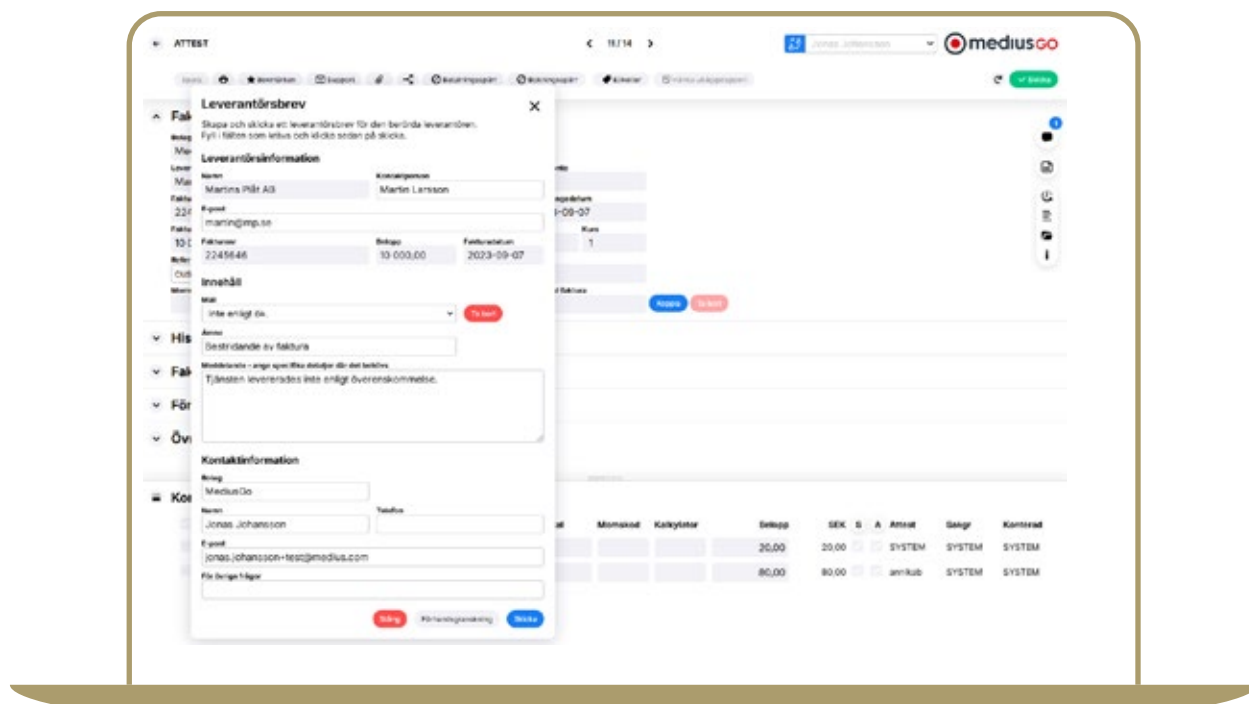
ATTEST

< 11/14 >

Jonas Johansson

mediusGO

Leverantörsbrev

Skapa och skicka ett leverantörsbrev för den berörda leverantören. Fyll i fälten som krävs och klicka sedan på skicka.

Leverantörsinformation

Namn
Martins Plåt AB

Kontaktperson
Martin Larsson

E-post
martin@mp.se

Fakturanr
2245646

Belopp
10 000,00

Fakturadatum
2023-09-07

Innehåll

Mall
Inte enligt ök.

Ämne
Bestridande av faktura

Meddelande - ange specifika detaljer där det behövs
Tjänsten levererades inte enligt överenskommelse.

Kontaktinformation

Företag
MediusGo

Namn
Jonas Johansson

Telefon

E-post
jonas.johansson+test@medius.com

För övriga frågor

Stäng

Förhandsgranskning

Skicka

Momskod | Kalkylator | Belopp | SEK | S | A | Attest | Ägare | Kontrollerad
20,00 | 20,00 | SYSTEM | SYSTEM | SYSTEM
80,00 | 80,00 | annkub | SYSTEM | SYSTEM

Hi
Fak
För
Öv
Kon